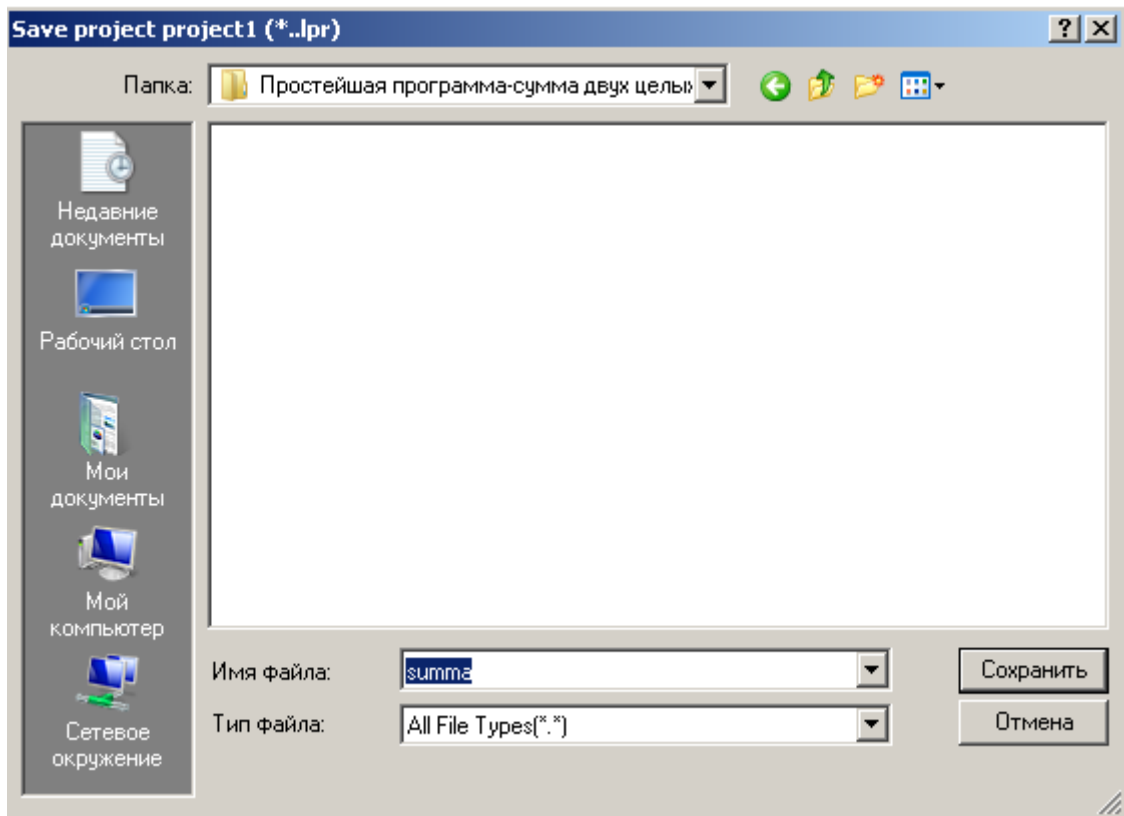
Save project project1 (*..lpr)

?

Папка: Простейшая программа-сумма двух целых

Недавние документы

Рабочий стол

Мои документы

Мой компьютер

Сетевое окружение

Имя файла: summa

Тип файла: All File Types(*.*)

Сохранить

Отмена